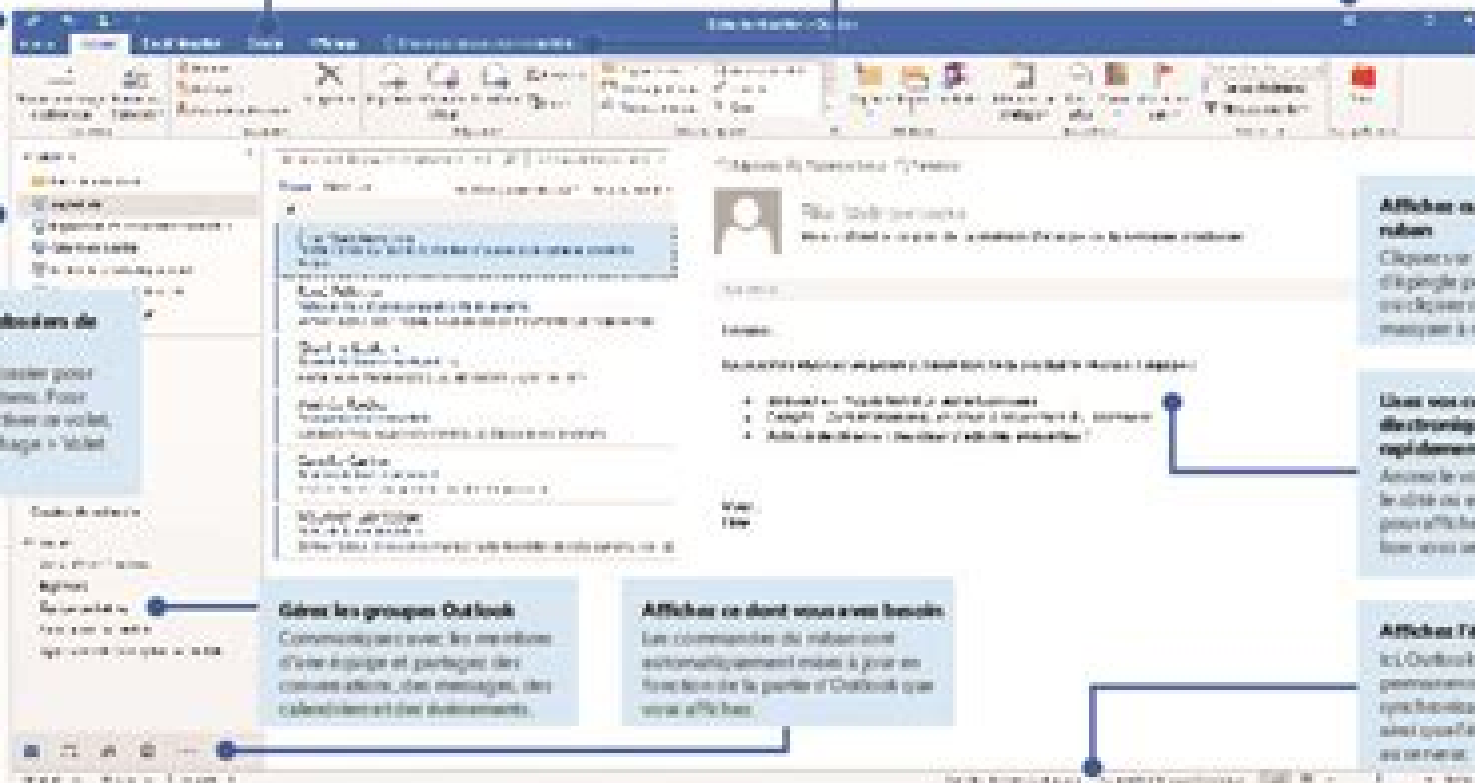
Gérez les groupes Outlook
Communiquez avec les membres d'une équipe et partagez des conversations, des messages, des calendriers et des événements.

Affichez ce dont vous avez besoin
Les commandes du ruban sont automatiquement mises à jour en fonction de la partie d'Outlook que vous affichez.

Affichez ou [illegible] ruban
Cliquez sur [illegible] d'épingle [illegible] ou cliquez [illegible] masquer à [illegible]

Lisez vos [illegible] électroniq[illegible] rapidemen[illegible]
Ancrez le vo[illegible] le côté ou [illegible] pour affich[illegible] lien vous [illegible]

Affichez l'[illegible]
Si Outlook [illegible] permanence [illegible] synchronisa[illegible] avec quel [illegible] au serveur.

dossiers de
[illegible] osser pour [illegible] tiens. Pour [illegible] fficher ce volet, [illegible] ffichage > Volet

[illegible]